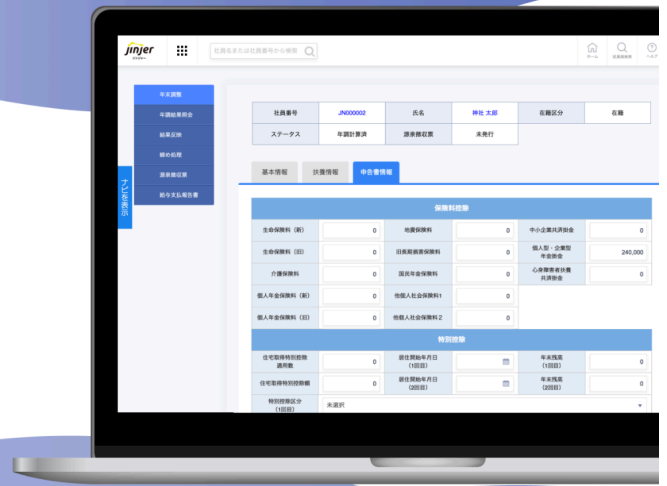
jinjer

社員名または社員番号から検索

ホーム
従業員検索
ヘルプ

年末調整
年調結果照会
結果反映
締め処理
源泉徴収票
給与支払報告書

ナビを表示

| 社員番号 | JN000002 | 氏名 | 神社 太郎 | 在籍区分 | 在籍 |
|---|---|---|---|---|---|
| ステータス | 年調計算済 | 源泉徴収票 | 未発行 | | |

基本情報
扶養情報
申告書情報

保険料控除

| 生命保険料（新） | 0 | 地震保険料 | 0 | 中小企業共済掛金 | 0 |
|---|---|---|---|---|---|
| 生命保険料（旧） | 0 | 旧長期損害保険料 | 0 | 個人型・企業型年金掛金 | 240,000 |
| 介護保険料 | 0 | 国民年金保険料 | 0 | 心身障害者扶養共済掛金 | 0 |
| 個人年金保険料（新） | 0 | 他個人社会保険料1 | 0 | | |
| 個人年金保険料（旧） | 0 | 他個人社会保険料2 | 0 | | |

特別控除

| 住宅取得特別控除適用数 | 0 | 居住開始年月日(1回目) | | 年末残高(1回目) | 0 |
|---|---|---|---|---|---|
| 住宅取得特別控除額 | 0 | 居住開始年月日(2回目) | | 年末残高(2回目) | 0 |
| 特別控除区分(1回目) | 未選択 | | | | |